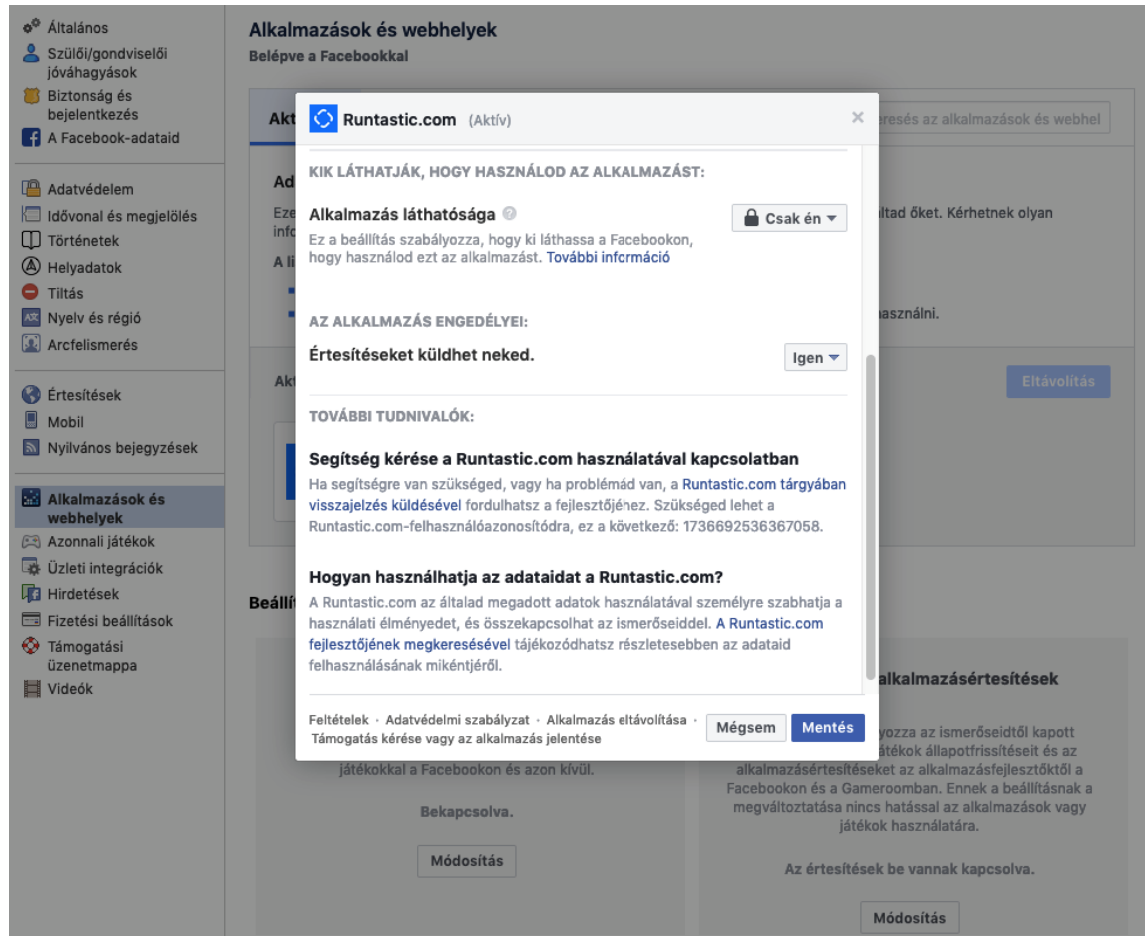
Általános
Szülői/gondviselői jóváhagyások
Biztonság és bejelentkezés
A Facebook-adataid

Adatvédelem
Idővonal és megjelölés
Történetek
Helyadatok
Tiltás
Nyelv és régió
Arcfelismerés

Értesítések
Mobil
Nyilvános bejegyzések

Alkalmazások és webhelyek
Azonnali játékok
Üzleti integrációk
Hirdetések
Fizetési beállítások
Támogatási üzenetmappa
Videók

Alkalmazások és webhelyek
Belépve a Facebookkal

Akt
eresés az alkalmazások és webhel
Ad
Eze
info
A li
ltad őket. Kérhetnek olyan
asználni.
Akt
Eltávolítás
Beállí
alkalmazásértesítések
játékokkal a Facebookon és azon kívül.
Bekapcsolva.
Módosítás
yozza az ismerőseidtől kapott átékok állapotfrissítéseit és az alkalmazásértesítéseket az alkalmazásfejlesztőktől a Facebookon és a Gameroomban. Ennek a beállításnak a megváltoztatása nincs hatással az alkalmazások vagy játékok használatára.
Az értesítések be vannak kapcsolva.
Módosítás

Runtastic.com (Aktív)
×

KIK LÁTHATJÁK, HOGY HASZNÁLOD AZ ALKALMAZÁST:

Alkalmazás láthatósága
Ez a beállítás szabályozza, hogy ki láthassa a Facebookon, hogy használod ezt az alkalmazást. További információ
Csak én

AZ ALKALMAZÁS ENGEDÉLYEI:

Értesítéseket küldhet neked.
Igen

TOVÁBBI TUDNIVALÓK:

Segítség kérése a Runtastic.com használatával kapcsolatban
Ha segítségre van szükséged, vagy ha problémád van, a Runtastic.com tárgyában visszajelzés küldésével fordulhatsz a fejlesztőjéhez. Szükséged lehet a Runtastic.com-felhasználóazonosítódra, ez a következő: 1736692536367058.

Hogyan használhatja az adataidat a Runtastic.com?
A Runtastic.com az általad megadott adatok használatával személyre szabhatja a használati élményedet, és összekapcsolhat az ismerőseiddel. A Runtastic.com fejlesztőjének megkeresésével tájékozódhatsz részletesebben az adataid felhasználásának mikéntjéről.

Feltételek · Adatvédelmi szabályzat · Alkalmazás eltávolítása · Támogatás kérése vagy az alkalmazás jelentése
Mégsem
Mentés